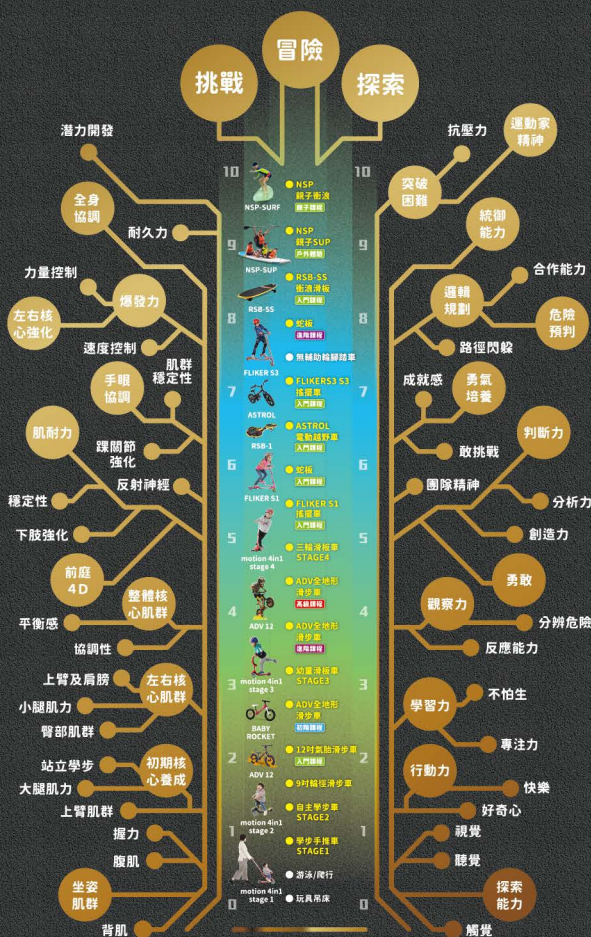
挑戰
冒險
探索

潛力開發
全身協調
耐久力
力量控制
爆發力
左右核心強化
速度控制
肌群穩定性
手眼協調
肌耐力
踝關節強化
反射神經
穩定性
下肢強化
前庭4D
整體核心肌群
平衡感
協調性
上臂及肩膀
左右核心肌群
小腿肌力
臀部肌群
站立學步
初期核心養成
大腿肌力
上臂肌群
握力
腹肌
坐姿肌群
背肌

抗壓力
運動家精神
突破困難
統御能力
合作能力
邏輯規劃
危險預判
路徑閃躲
成就感
勇氣培養
判斷力
敢挑戰
團隊精神
分析力
創造力
勇敢
觀察力
分辨危險
反應能力
學習力
不怕生
專注力
行動力
快樂
好奇心
視覺
聽覺
探索能力
觸覺

10
NSP-SURF
NSP 親子衝浪 親子體驗
9
NSP-SUP
NSP 親子SUP 戶外體驗
8
RSB-SS
RSB-SS 衝浪滑板 入門課程
蛇板 進階課程
FLIKER S3
無輔助輪腳踏車
7
ASTROL
FLIKERS3 S3 搖擺車 入門課程
RSB-1
ASTROL 電動越野車 入門課程
6
FLIKER S1
蛇板 入門課程
FLIKER S1 搖擺車 入門課程
5
motion 4in1 stage 4
三輪滑板車 STAGE4
4
ADV 12
ADV全地形滑步車 高級課程
ADV全地形滑步車 進階課程
3
motion 4in1 stage 3
幼童滑板車 STAGE3
BABY ROCKET
ADV全地形滑步車 初階課程
2
ADV 12
12吋氣胎滑步車 入門課程
9吋輪徑滑步車
1
motion 4in1 stage 2
自主學步車 STAGE2
學步手推車 STAGE1
0
motion 4in1 stage 1
游泳/爬行
玩具吊床